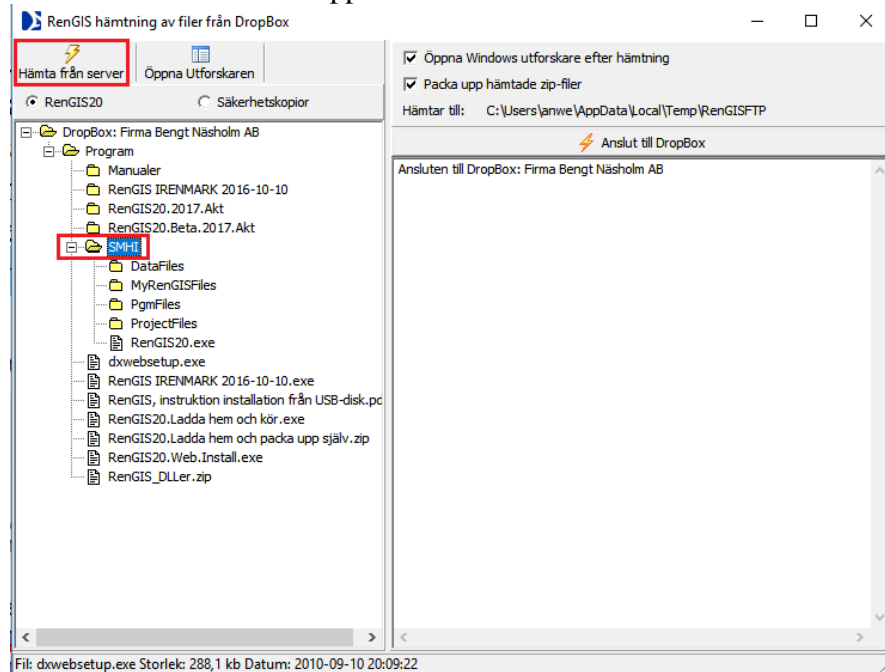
RenGIS hämtning av filer från DropBox

Hämta från server
Öppna Utforskaren
RenGIS20
Säkerhetskopior

DropBox: Firma Bengt Näsholm AB
Program
Manualer
RenGIS IRENMARK 2016-10-10
RenGIS20.2017.Akt
RenGIS20.Beta.2017.Akt
SMHI
DataFiles
MyRenGISFiles
PgmFiles
ProjectFiles
RenGIS20.exe
dxwebsetup.exe
RenGIS IRENMARK 2016-10-10.exe
RenGIS, instruktion installation från USB-disk.pd
RenGIS20.Ladda hem och kör.exe
RenGIS20.Ladda hem och packa upp själv.zip
RenGIS20.Web.Install.exe
RenGIS_DLLer.zip

Öppna Windows utforskare efter hämtning
Packa upp hämtade zip-filer
Hämtar till: C:\Users\anwe\AppData\Local\Temp\RenGISFTP
Anslut till DropBox
Ansluten till DropBox: Firma Bengt Näsholm AB

Fil: dxwebsetup.exe Storlek: 288,1 kb Datum: 2010-09-10 20:09:22